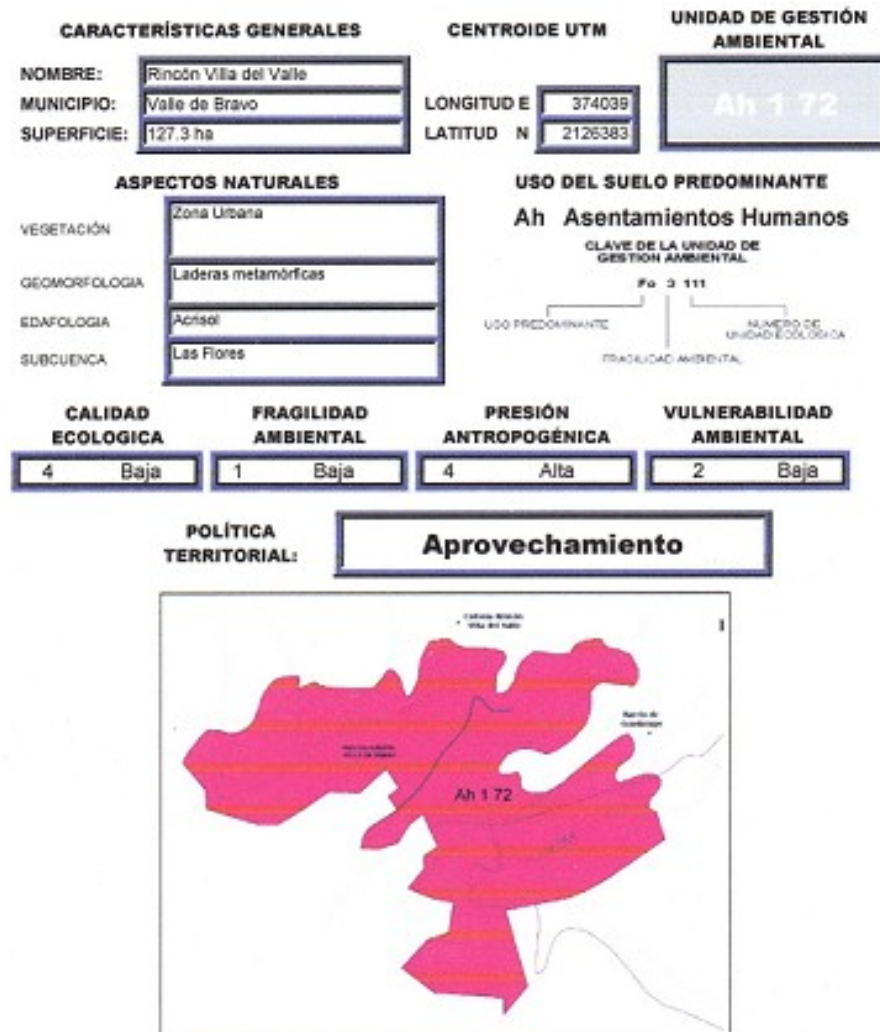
CARACTERÍSTICAS GENERALES

NOMBRE: Rincón Villa del Valle
MUNICIPIO: Valle de Bravo
SUPERFICIE: 127.3 ha

CENTROIDE UTM

LONGITUD E 374039
LATITUD N 2126383

UNIDAD DE GESTIÓN AMBIENTAL

Ah 1 72

ASPECTOS NATURALES

VEGETACIÓN Zona Urbana
GEOMORFOLOGIA Laderas metamórficas
EDAFOLOGIA Acrisol
SUBCUENCA Las Flores

USO DEL SUELO PREDOMINANTE

Ah Asentamientos Humanos

CLAVE DE LA UNIDAD DE GESTION AMBIENTAL

Fo 3 111

USO PREDOMINANTE
NUMERO DE UNIDAD ECOLOGICA
FRAGILIDAD AMBIENTAL

| CALIDAD ECOLOGICA | FRAGILIDAD AMBIENTAL | PRESIÓN ANTROPOGÉNICA | VULNERABILIDAD AMBIENTAL |
|---|---|---|---|
| 4 Baja | 1 Baja | 4 Alta | 2 Baja |

POLÍTICA TERRITORIAL: Aprovechamiento

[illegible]

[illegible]

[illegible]

Ah 1 72